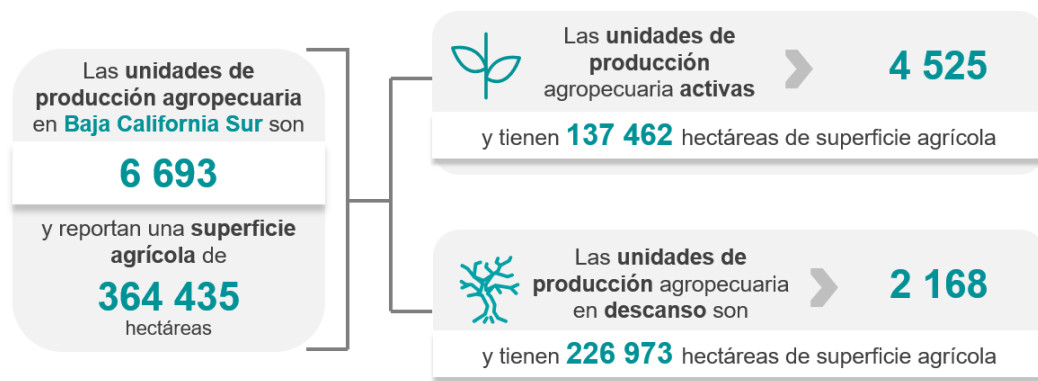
Las unidades de producción agropecuaria en Baja California Sur son

6 693

y reportan una superficie agrícola de

364 435
hectáreas

Las unidades de producción agropecuaria activas

4 525

y tienen 137 462 hectáreas de superficie agrícola

Las unidades de producción agropecuaria en descanso son

2 168

y tienen 226 973 hectáreas de superficie agrícola